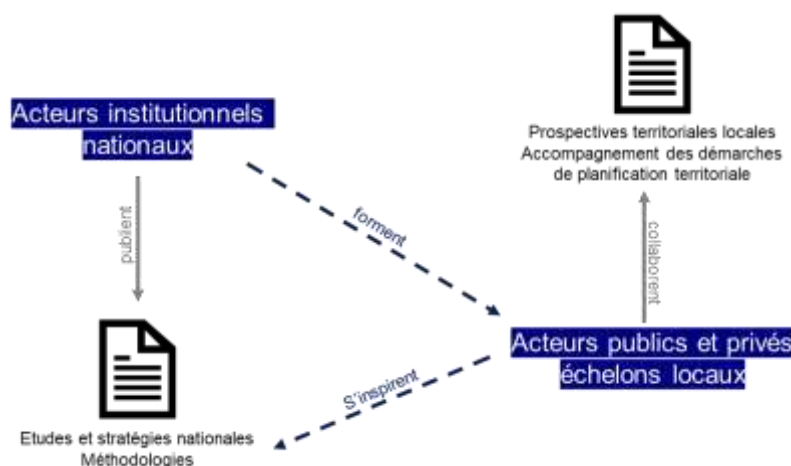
Acteurs institutionnels nationaux

publient

forment

Prospectives territoriales locales
Accompagnement des démarches de planification territoriale

collaborent

Acteurs publics et privés échelons locaux

S'inspirent

Etudes et stratégies nationales
Méthodologies